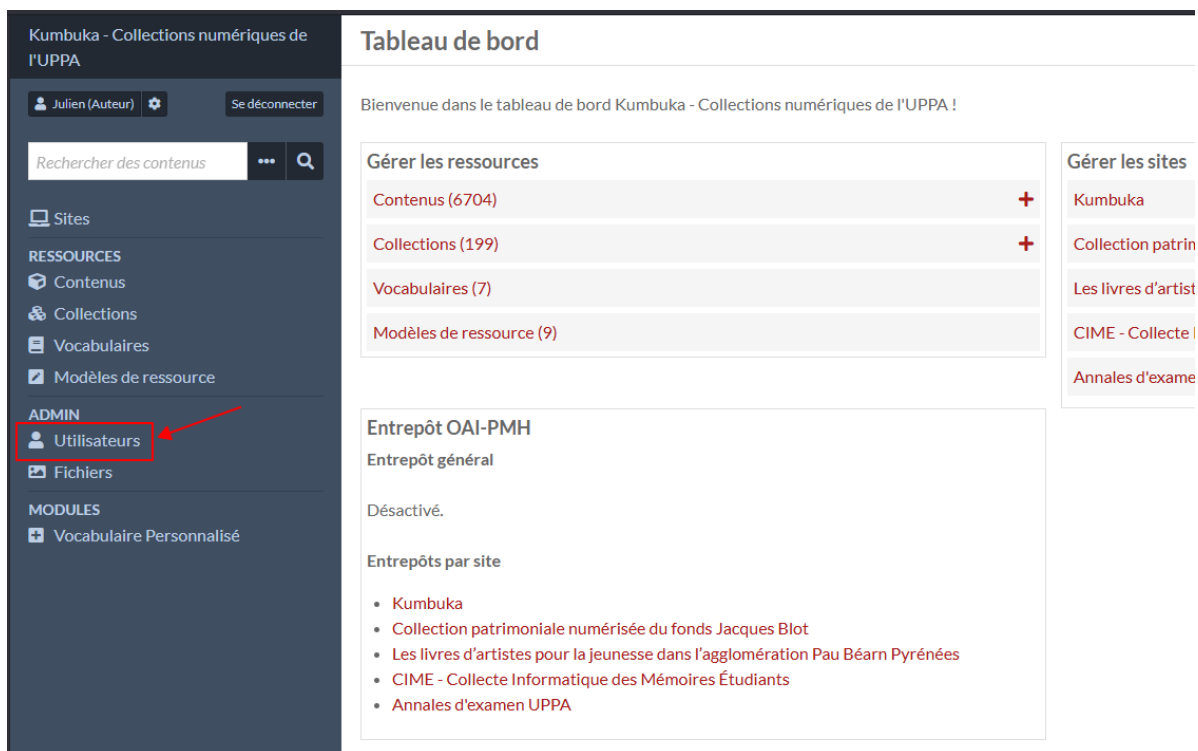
Kumbuka - Collections numériques de l'UPPA

Julien (Auteur)

Se déconnecter

Rechercher des contenus

Sites

RESSOURCES

Contenus

Collections

Vocabulaires

Modèles de ressource

ADMIN

Utilisateurs

Fichiers

MODULES

Vocabulaire Personnalisé

Tableau de bord

Bienvenue dans le tableau de bord Kumbuka - Collections numériques de l'UPPA !

Gérer les ressources

Contenus (6704)

Collections (199)

Vocabulaires (7)

Modèles de ressource (9)

Gérer les sites

Kumbuka

Collection patrim

Les livres d'artist

CIME - Collecte I

Annales d'exame

Entrepôt OAI-PMH

Entrepôt général

Désactivé.

Entrepôts par site

- Kumbuka
- Collection patrimoniale numérisée du fonds Jacques Blot
- Les livres d'artistes pour la jeunesse dans l'agglomération Pau Béarn Pyrénées
- CIME - Collecte Informatique des Mémoires Étudiants
- Annales d'examen UPPA